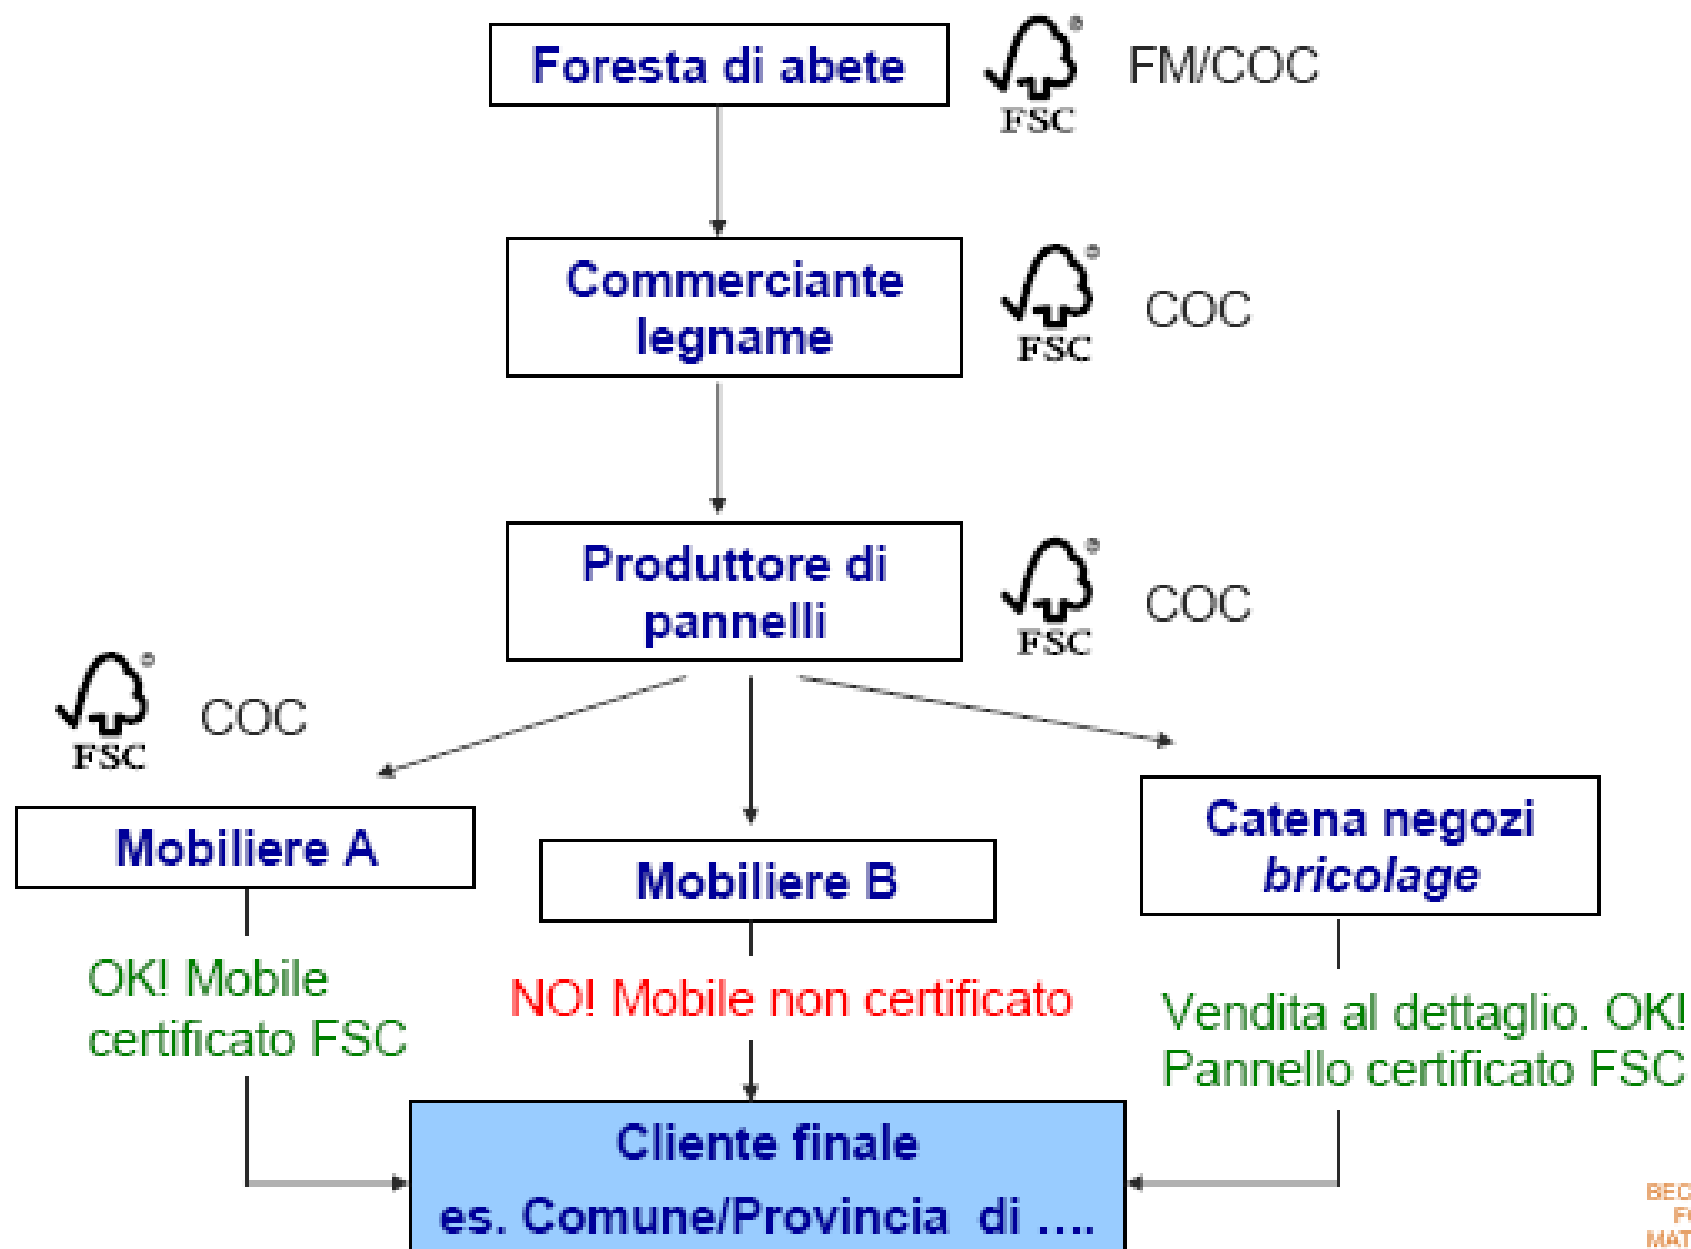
Foresta di abete

FSC FM/COC

Commerciante legname

FSC COC

Produttore di pannelli

FSC COC

FSC COC

Mobiliere A

Mobiliere B

Catena negozi *bricolage*

OK! Mobile certificato FSC

NO! Mobile non certificato

Vendita al dettaglio. OK! Pannello certificato FSC

Cliente finale
es. Comune/Provincia di ....

BEC
F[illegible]
MAT